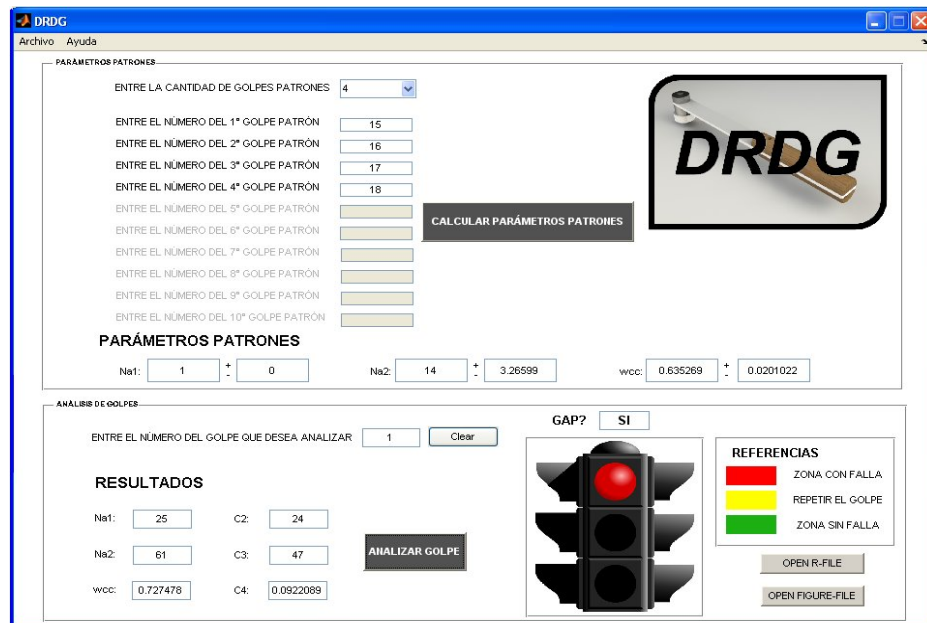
DRDG
Archivo Ayuda

PARÁMETROS PATRONES

ENTRE LA CANTIDAD DE GOLPES PATRONES 4

ENTRE EL NÚMERO DEL 1° GOLPE PATRÓN 15
ENTRE EL NÚMERO DEL 2° GOLPE PATRÓN 16
ENTRE EL NÚMERO DEL 3° GOLPE PATRÓN 17
ENTRE EL NÚMERO DEL 4° GOLPE PATRÓN 18
ENTRE EL NÚMERO DEL 5° GOLPE PATRÓN
ENTRE EL NÚMERO DEL 6° GOLPE PATRÓN
ENTRE EL NÚMERO DEL 7° GOLPE PATRÓN
ENTRE EL NÚMERO DEL 8° GOLPE PATRÓN
ENTRE EL NÚMERO DEL 9° GOLPE PATRÓN
ENTRE EL NÚMERO DEL 10° GOLPE PATRÓN

CALCULAR PARÁMETROS PATRONES

DRDG

PARÁMETROS PATRONES

Na1: 1 $\pm$ 0 Na2: 14 $\pm$ 3.26599 wcc: 0.635269 $\pm$ 0.0201022

ANÁLISIS DE GOLPES

ENTRE EL NÚMERO DEL GOLPE QUE DESEA ANALIZAR 1 Clear

GAP? SI

RESULTADOS

Na1: 25 C2: 24
Na2: 61 C3: 47
wcc: 0.727478 C4: 0.0922089

ANALIZAR GOLPE

REFERENCIAS
ZONA CON FALLA
REPETIR EL GOLPE
ZONA SIN FALLA

OPEN R-FILE
OPEN FIGURE-FILE